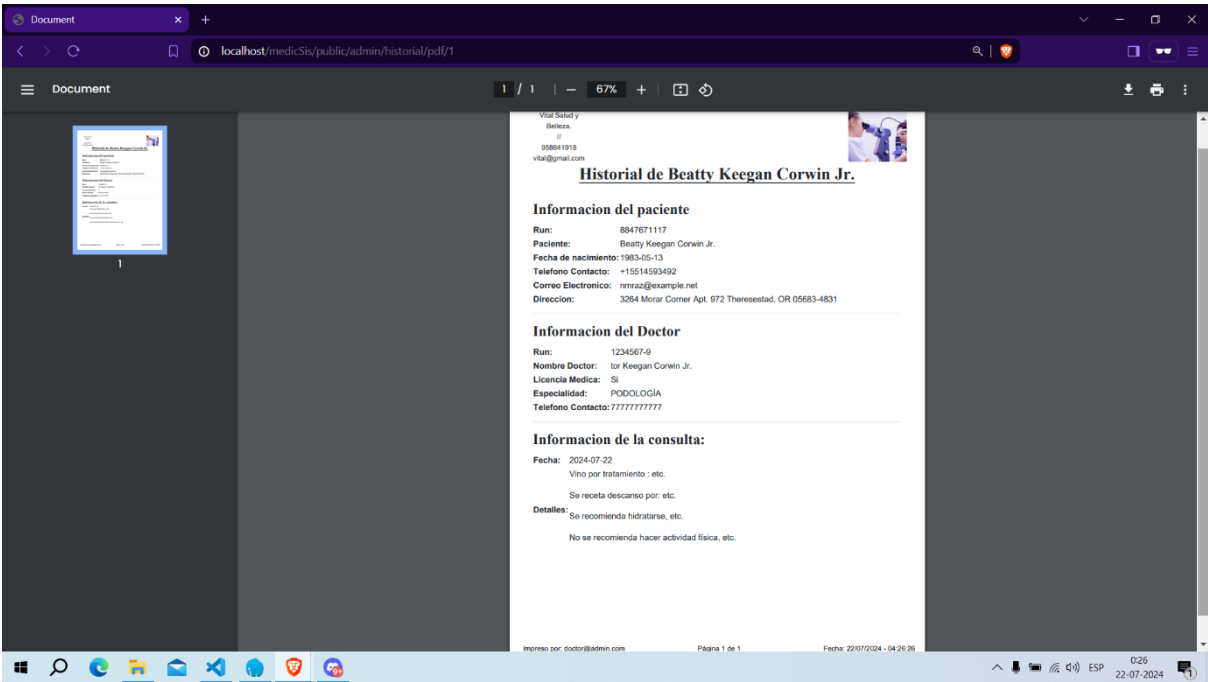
Document
localhost/medicSis/public/admin/historial/pdf/1
Document
1 / 1 | — 67% +

1

Vital Salud y Belleza.
//
958641918
vital@gmail.com

Historial de Beatty Keegan Corwin Jr.

Informacion del paciente

| | |
|---|---|
| Run: | 8847671117 |
| Paciente: | Beatty Keegan Corwin Jr. |
| Fecha de nacimiento: | 1983-05-13 |
| Telefono Contacto: | +15514593492 |
| Correo Electronico: | nmraz@example.net |
| Direccion: | 3264 Morar Corner Apt. 972 Theresestad, OR 05683-4831 |

Informacion del Doctor

| | |
|---|---|
| Run: | 1234567-9 |
| Nombre Doctor: | tor Keegan Corwin Jr. |
| Licencia Medica: | Si |
| Especialidad: | PODOLOGÍA |
| Telefono Contacto: | 77777777777 |

Informacion de la consulta:

Fecha: 2024-07-22

Detalles: Vino por tratamiento : etc.

Se receta descanso por: etc.

Se recomienda hidratarse, etc.

No se recomienda hacer actividad física, etc.

Impreso por: doctor@admin.com Página 1 de 1 Fecha: 22/07/2024 - 04:26:26

ESP 0:26 22-07-2024